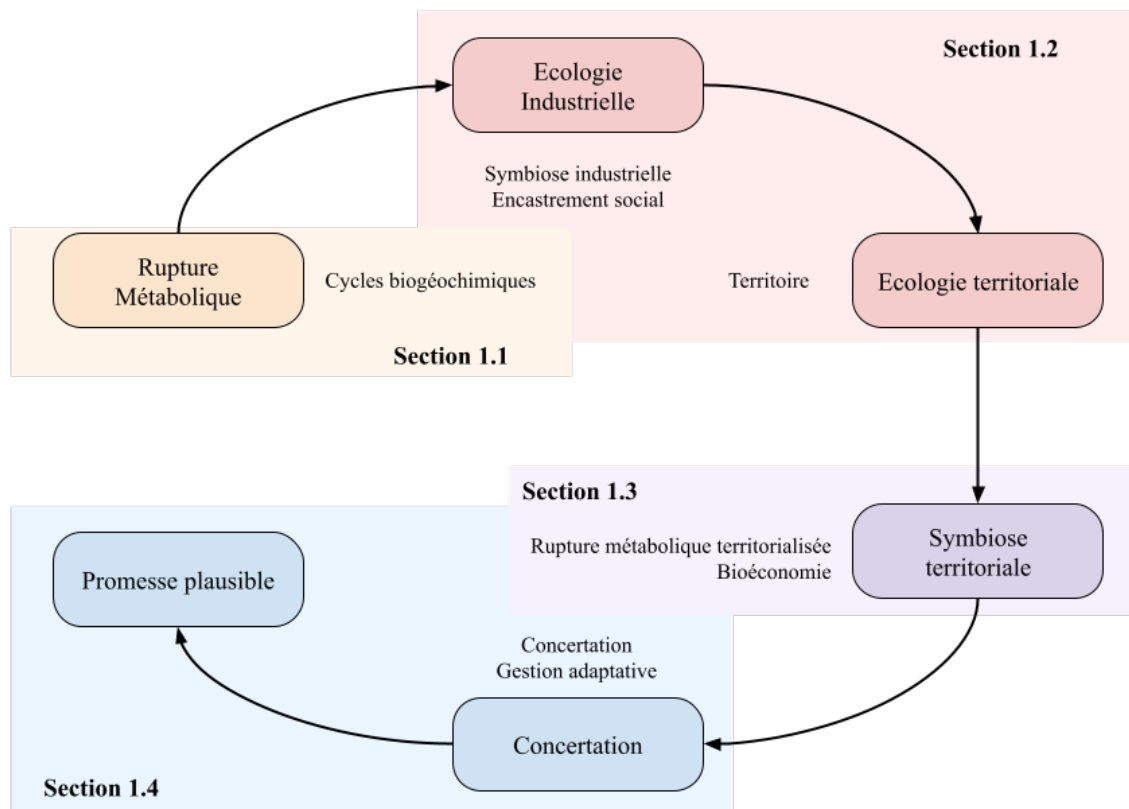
Section 1.2

Ecologie Industrielle

Symbiose industrielle
Encastrement social

Rupture Métabolique

Cycles biogéochimiques

Territoire

Ecologie territoriale

Section 1.1

Section 1.3

Rupture métabolique territorialisée
Bioéconomie

Symbiose territoriale

Promesse plausible

Concertation
Gestion adaptative

Concertation

Section 1.4